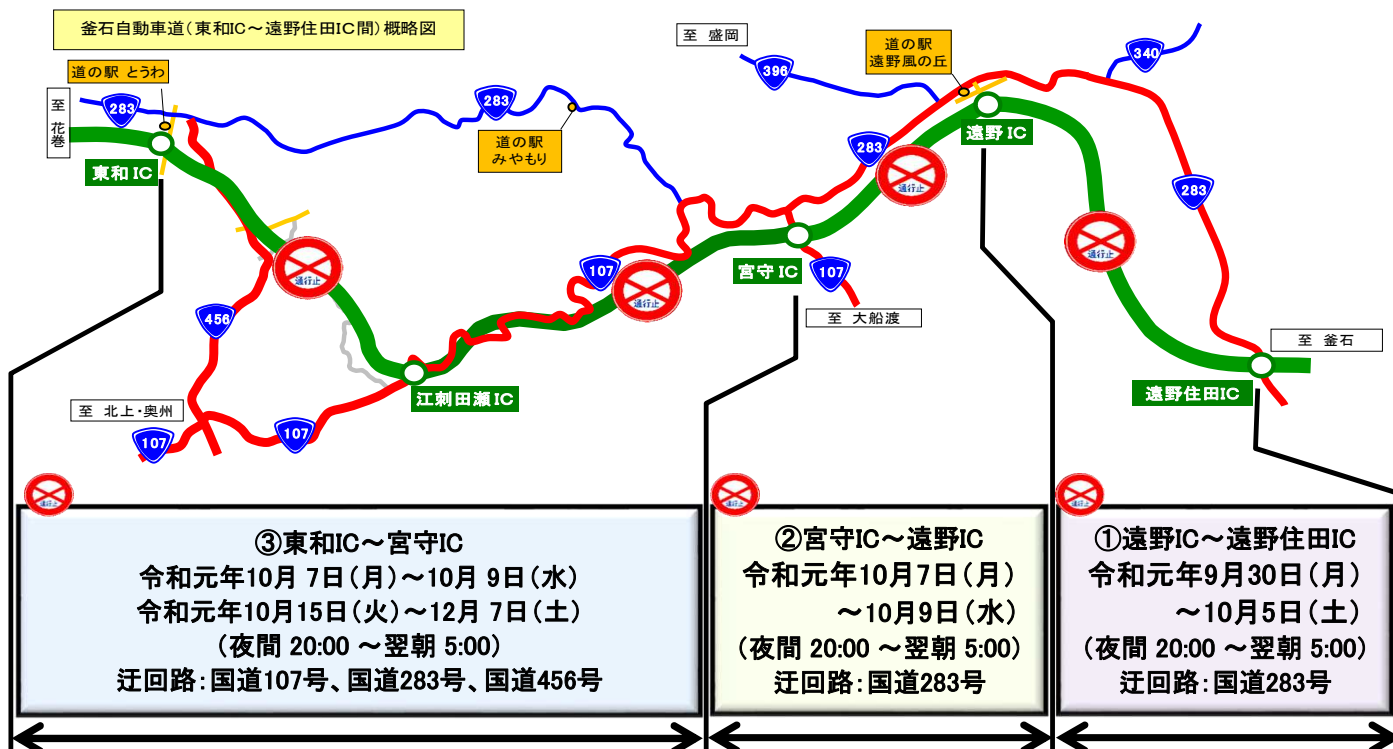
釜石自動車道（東和IC～遠野住田IC間）概略図

至 花巻

道の駅 とうわ

283

東和IC

456

至 北上・奥州

107

107

通行止

江刺田瀬IC

283

道の駅 みやもり

107

通行止

至 盛岡

396

283

通行止

道の駅 遠野風の丘

遠野IC

宮守IC

107

至 大船渡

340

283

通行止

至 釜石

遠野住田IC

通行止

③東和IC～宮守IC
令和元年10月 7日（月）～10月 9日（水）
令和元年10月15日（火）～12月 7日（土）
（夜間 20:00 ～翌朝 5:00）
迂回路：国道107号、国道283号、国道456号

通行止

②宮守IC～遠野IC
令和元年10月7日（月）
～10月9日（水）
（夜間 20:00 ～翌朝 5:00）
迂回路：国道283号

通行止

①遠野IC～遠野住田IC
令和元年9月30日（月）
～10月5日（土）
（夜間 20:00 ～翌朝 5:00）
迂回路：国道283号